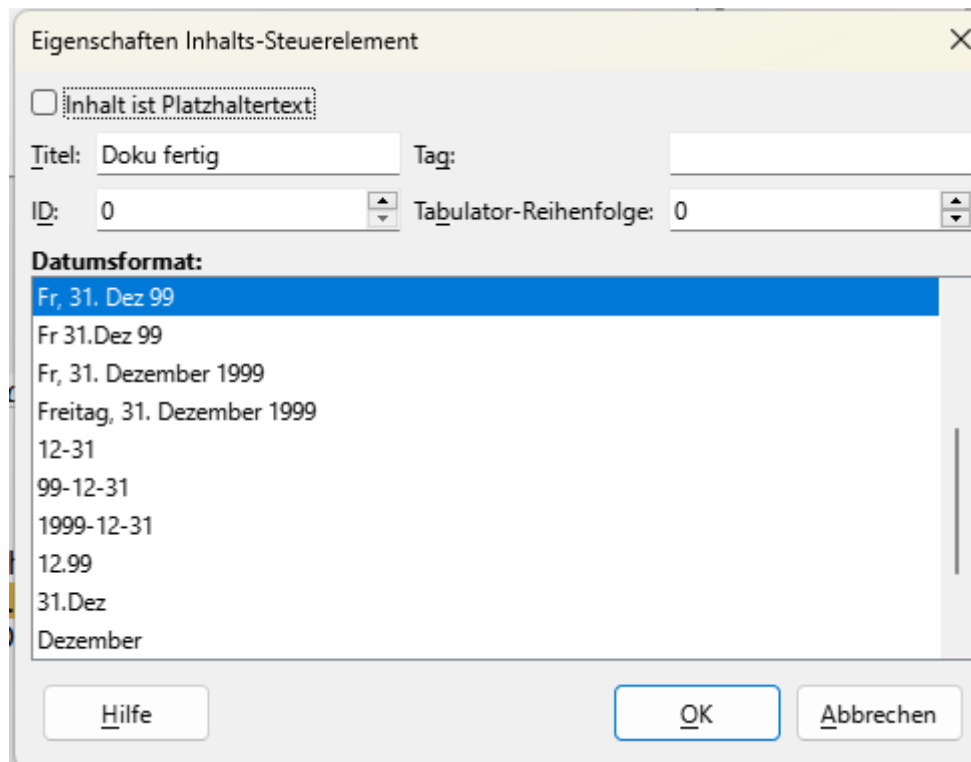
Eigenschaften Inhalts-Steuerelement

Inhalt ist Platzhaltertext

Titel: Doku fertig

Tag:

ID: 0

Tabulator-Reihenfolge: 0

Datumsformat:

Fr, 31. Dez 99
Fr 31.Dez 99
Fr, 31. Dezember 1999
Freitag, 31. Dezember 1999
12-31
99-12-31
1999-12-31
12.99
31.Dez
Dezember

Hilfe

OK

Abbrechen